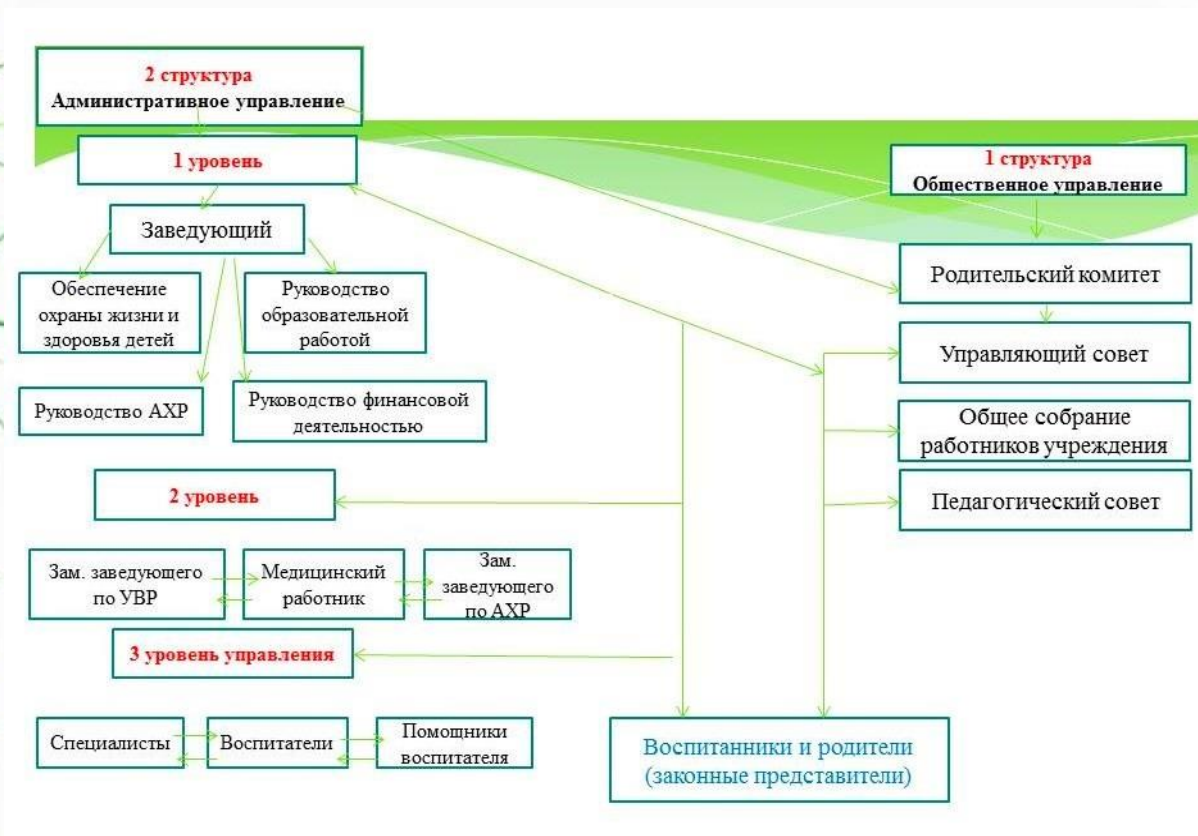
2 структура
Административное управление

1 уровень

Заведующий

Обеспечение охраны жизни и здоровья детей

Руководство образовательной работой

Руководство АХР

Руководство финансовой деятельностью

1 структура
Общественное управление

Родительский комитет

Управляющий совет

Общее собрание работников учреждения

Педагогический совет

2 уровень

Зам. заведующего по УВР

Медицинский работник

Зам. заведующего по АХР

3 уровень управления

Специалисты

Воспитатели

Помощники воспитателя

Воспитанники и родители (законные представители)